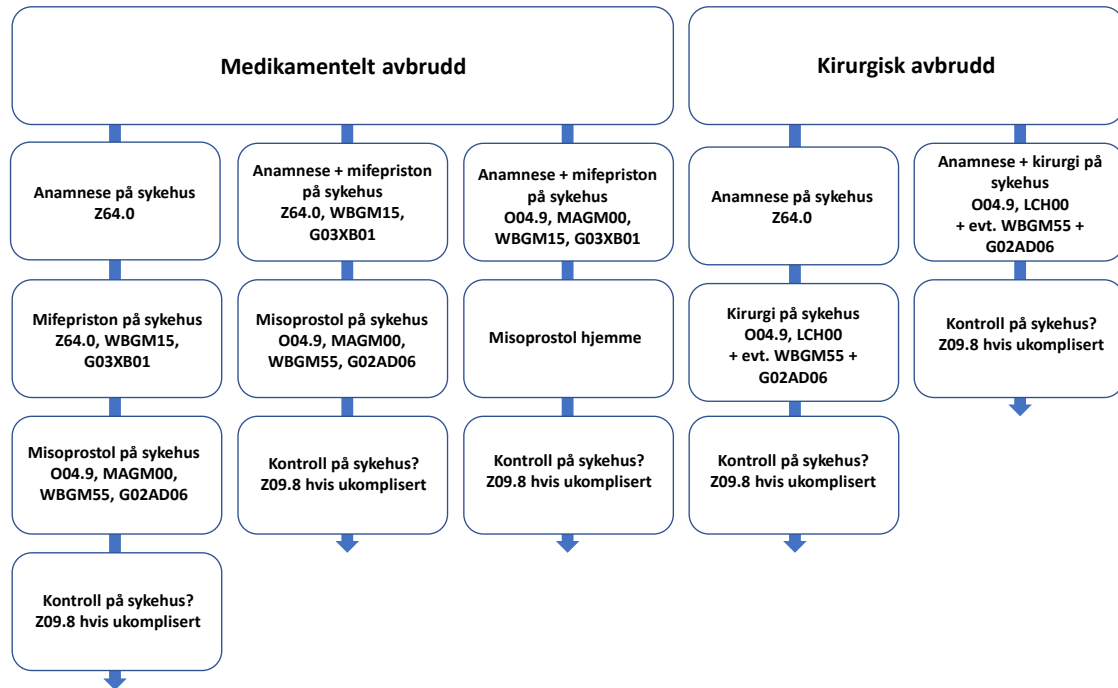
Medikamentelt avbrudd

Kirurgisk avbrudd

Anamnese på sykehus
Z64.0

Mifepriston på sykehus
Z64.0, WBGM15, G03XB01

Misoprostol på sykehus
O04.9, MAGM00, WBGM55, G02AD06

Kontroll på sykehus?
Z09.8 hvis ukomplisert

Anamnese + mifepriston på sykehus
Z64.0, WBGM15, G03XB01

Misoprostol på sykehus
O04.9, MAGM00, WBGM55, G02AD06

Kontroll på sykehus?
Z09.8 hvis ukomplisert

Anamnese + mifepriston på sykehus
O04.9, MAGM00, WBGM15, G03XB01

Misoprostol hjemme

Kontroll på sykehus?
Z09.8 hvis ukomplisert

Anamnese på sykehus
Z64.0

Kirurgi på sykehus
O04.9, LCH00
+ evt. WBGM55 + G02AD06

Kontroll på sykehus?
Z09.8 hvis ukomplisert

Anamnese + kirurgi på sykehus
O04.9, LCH00
+ evt. WBGM55 + G02AD06

Kontroll på sykehus?
Z09.8 hvis ukomplisert